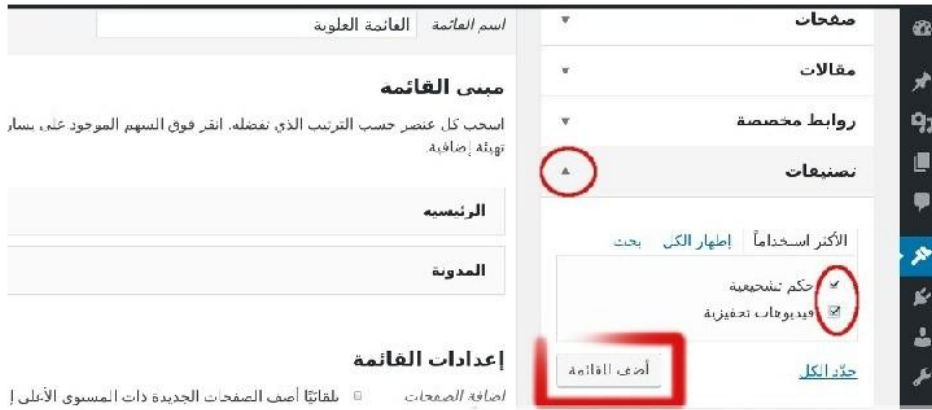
صفحات
مقالات
روابط مخصصة
تصنيفات
الأكثر استخداماً
إظهار الكل
بحث
حكم تشجيعية
فيديوهات تحفيزية
حدّد الكل
أضف إلى القائمة

اسم القائمة
القائمة العلوية
مبنى القائمة
اسحب كل عنصر حسب الترتيب الذي تفضله. انقر فوق السهم الموجود على يسار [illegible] تهيئة إضافية.
الرئيسيه
المدونة
إعدادات القائمة
إضافة الصفحات
تلقائيًا أضف الصفحات الجديدة ذات المستوى الأعلى إ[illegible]